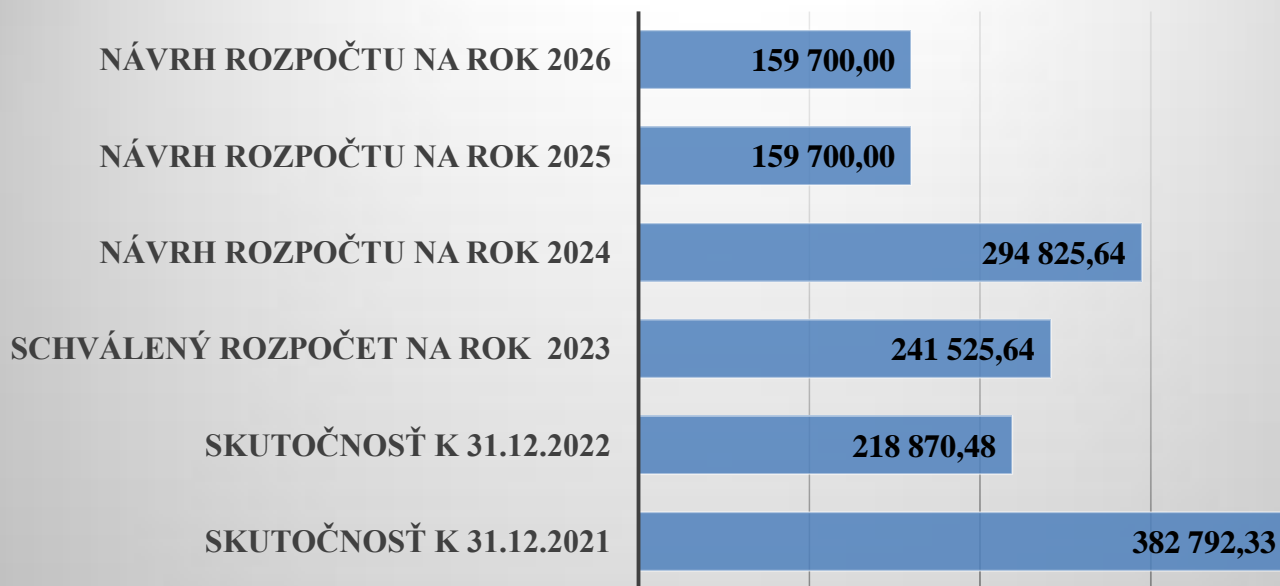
NÁVRH ROZPOČTU NA ROK 2026
159 700,00

NÁVRH ROZPOČTU NA ROK 2025
159 700,00

NÁVRH ROZPOČTU NA ROK 2024
294 825,64

SCHVÁLENÝ ROZPOČET NA ROK 2023
241 525,64

SKUTOČNOSŤ K 31.12.2022
218 870,48

SKUTOČNOSŤ K 31.12.2021
382 792,33